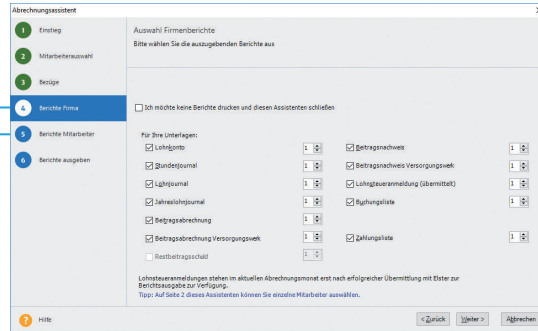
Abrechnungsassistent

1 Einstieg
2 Mitarbeiterauswahl
3 Bezüge
4 Berichte Firma
5 Berichte Mitarbeiter
6 Berichte ausgeben

Auswahl Firmenberichte
Bitte wählen Sie die auszugebenden Berichte aus

Ich möchte keine Berichte drucken und diesen Assistenten schließen

Für Ihre Unterlagen:

| | | | |
|---|---|---|---|
| Lohnkonto | 1 | Beitragsnachweis | 1 |
| Stundenjournal | 1 | Beitragsnachweis Versorgungswerk | 1 |
| Lohnjournal | 1 | Lohnsteueranmeldung (übermittelt) | 1 |
| Jahreslohnjournal | 1 | Buchungsliste | 1 |
| Beitragsabrechnung | 1 | | |
| Beitragsabrechnung Versorgungswerk | 1 | Zahlungsliste | 1 |
| Restbeitragsschuld | 1 | | |

Lohnsteueranmeldungen stehen im aktuellen Abrechnungsmonat erst nach erfolgreicher Übermittlung mit Elster zur Berichtsausgabe zur Verfügung.
Tipp: Auf Seite 2 dieses Assistenten können Sie einzelne Mitarbeiter auswählen.

Hilfe
< Zurück
Weiter >
Abbrechen